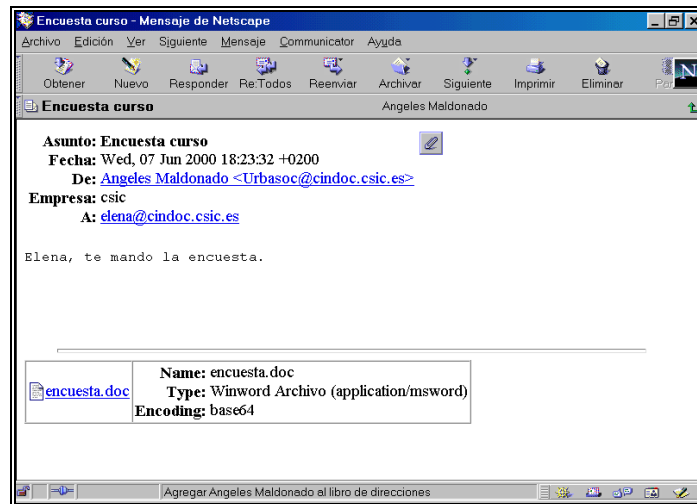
Encuesta curso - Mensaje de Netscape

Archivo Edición Ver Siguiente Mensaje Communicator Ayuda

Obtener Nuevo Responder Re:Todos Reenviar Archivar Siguiente Imprimir Eliminar Pa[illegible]

Encuesta curso Angeles Maldonado

Asunto: Encuesta curso
Fecha: Wed, 07 Jun 2000 18:23:32 +0200
De: Angeles Maldonado <Urbasoc@cindoc.csic.es>
Empresa: csic
A: elena@cindoc.csic.es

Elena, te mando la encuesta.

| encuesta.doc | Name: encuesta.doc<br>Type: Winword Archivo (application/msword)<br>Encoding: base64 |
|---|---|

Agregar Angeles Maldonado al libro de direcciones